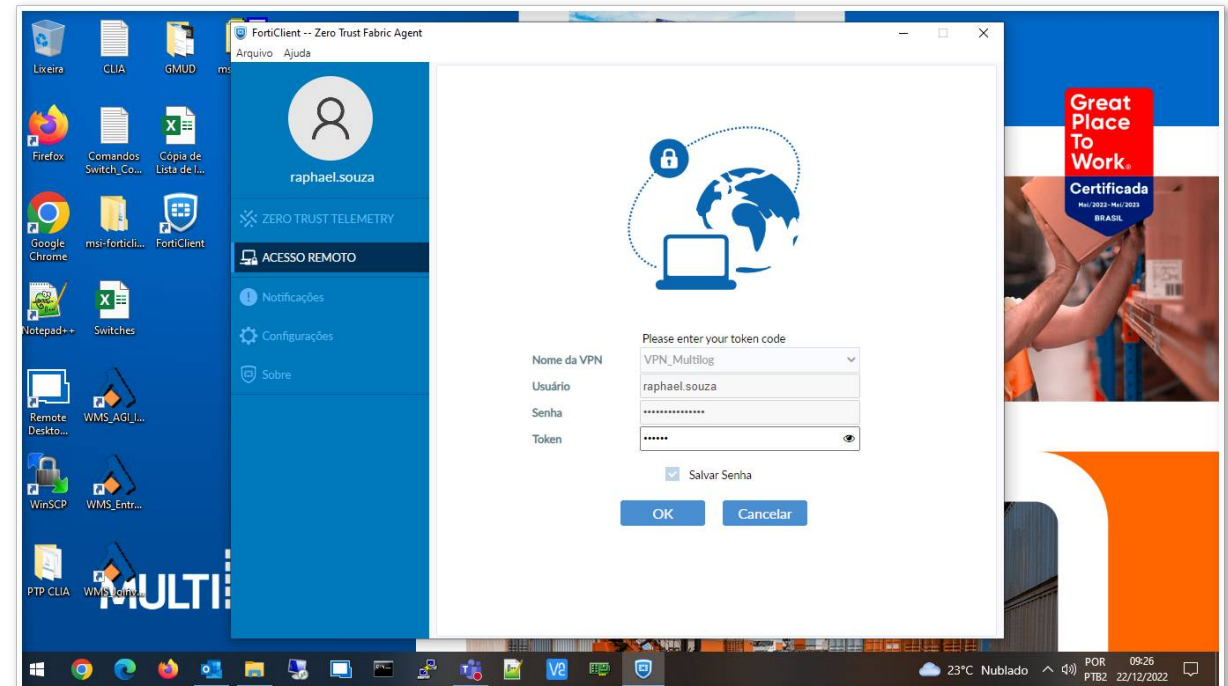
Lixeira
CLIA
GMUD
ms
Firefox
Comandos Switch_Co...
Cópia de Lista de I...
Google Chrome
msi-forticli...
FortiClient
Notepad++
Switches
Remote Deskto...
WMS_AGI_I...
WinSCP
WMS_Entr...
PTP CLIA
WMS_Unif...
MULTI

FortiClient -- Zero Trust Fabric Agent
Arquivo Ajuda

raphael.souza
ZERO TRUST TELEMETRY
ACESSO REMOTO
Notificações
Configurações
Sobre

Please enter your token code
Nome da VPN VPN_Multilog
Usuário raphael.souza
Senha •••••••••••••••
Token ••••••
Salvar Senha
OK
Cancelar

Great Place To Work.
Certificada
Mai/2022 - Mai/2023
BRASIL

23°C Nublado
POR PTB2
09:26
22/12/2022